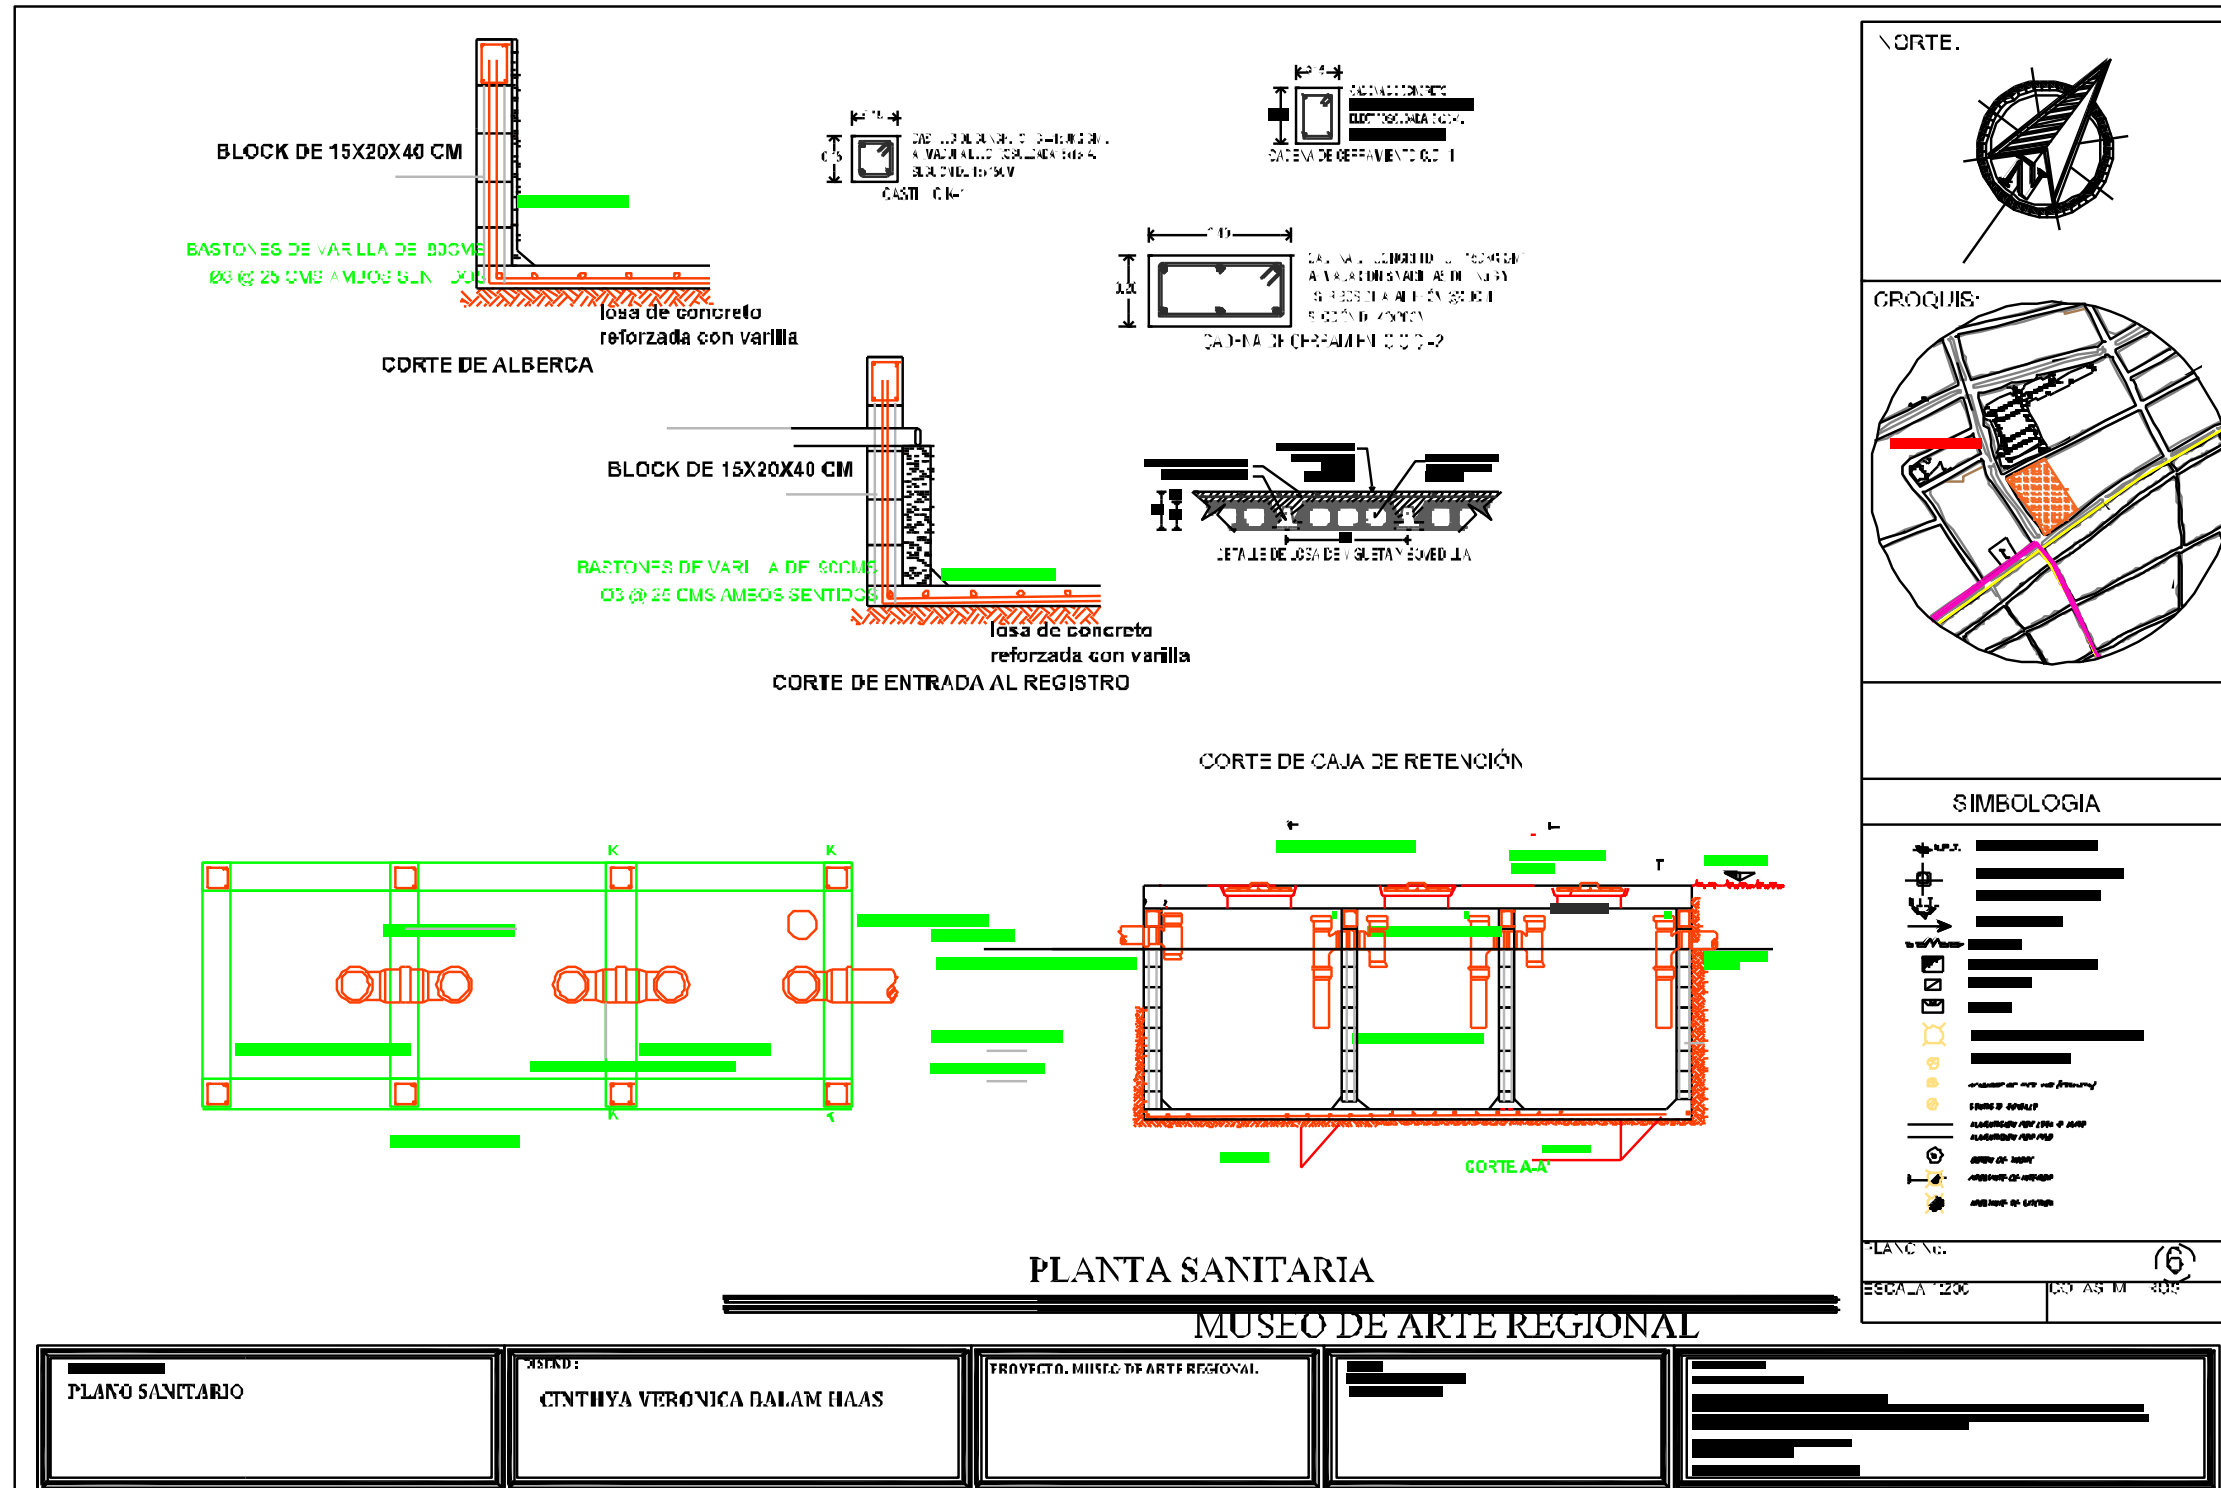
BLOCK DE 15X20X40 CM

BASTONES DE VARILLA DE 80CMS
Ø3 @ 25 CMS AMBOS SENTIDOS

losa de concreto
reforzada con varilla

CORTE DE ALBERCA

CASTILLO K-1

CADENA DE CERRAMIENTO C-1

CADENA DE CERRAMIENTO C-2

BLOCK DE 15X20X40 CM

BASTONES DE VARILLA DE 80CMS
Ø3 @ 25 CMS AMBOS SENTIDOS

losa de concreto
reforzada con varilla

CORTE DE ENTRADA AL REGISTRO

DETALLE DE LOSA DE VIGUETA Y BOVEDILLA

CORTE DE CAJA DE RETENCIÓN

K
K
K
K

CORTE A-A'

NORTE.

CROQUIS:

SIMBOLOGIA

PLANO No.
6
ESCALA 1:200

PLANTA SANITARIA

MUSEO DE ARTE REGIONAL

PLANO SANITARIO

DISEÑO:
CINTHYA VERONICA BALAM HAAS

PROYECTO. MUSEO DE ARTE REGIONAL